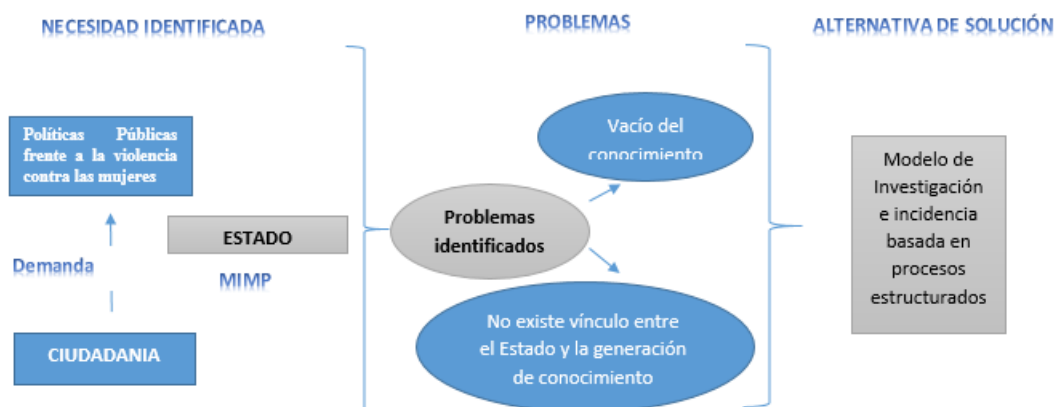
NECESIDAD IDENTIFICADA

PROBLEMAS

ALTERNATIVA DE SOLUCIÓN

Políticas Públicas frente a la violencia contra las mujeres

Demanda

CIUDADANIA

ESTADO

MIMP

Problemas identificados

Vacío del conocimiento

No existe vínculo entre el Estado y la generación de conocimiento

Modelo de Investigación e incidencia basada en procesos estructurados